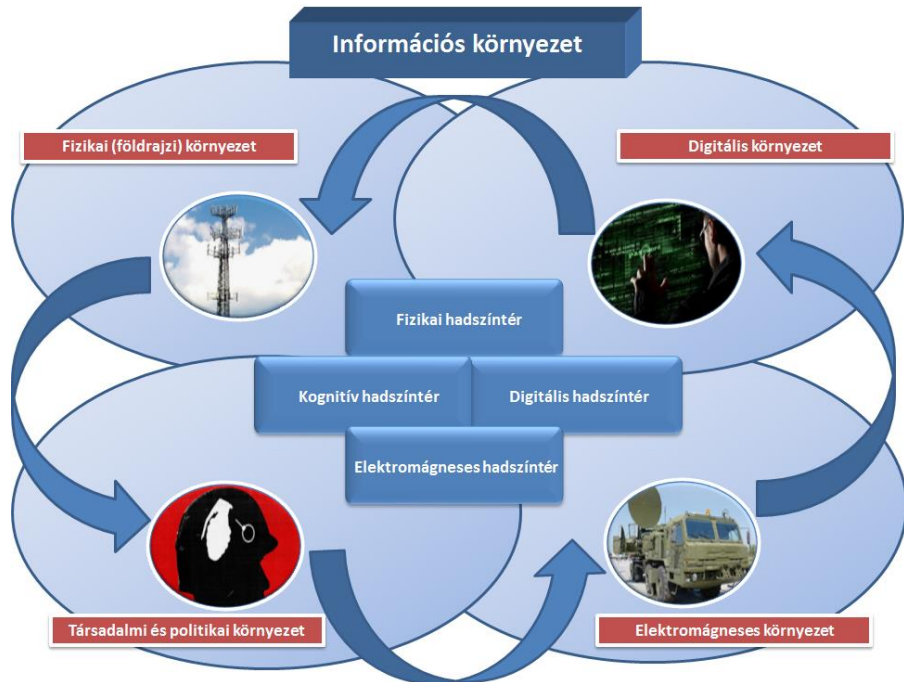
Információs környezet

Fizikai (földrajzi) környezet

Digitális környezet

Fizikai hadszíntér

Kognitív hadszíntér

Digitális hadszíntér

Elektromágneses hadszíntér

Társadalmi és politikai környezet

Elektromágneses környezet